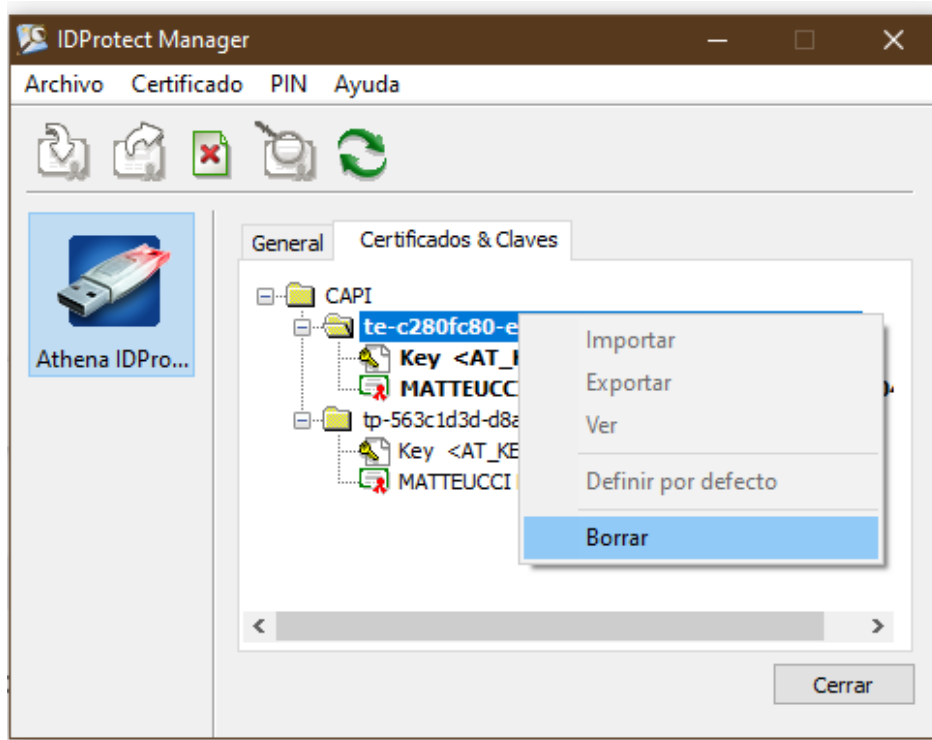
IDProtect Manager

Archivo Certificado PIN Ayuda

Athena IDPro...

General Certificados & Claves

CAPI
te-c280fc80-e
Key <AT_K
MATTEUCCI
tp-563c1d3d-d8a
Key <AT_KE
MATTEUCCI

Importar
Exportar
Ver
Definir por defecto
Borrar

Cerrar